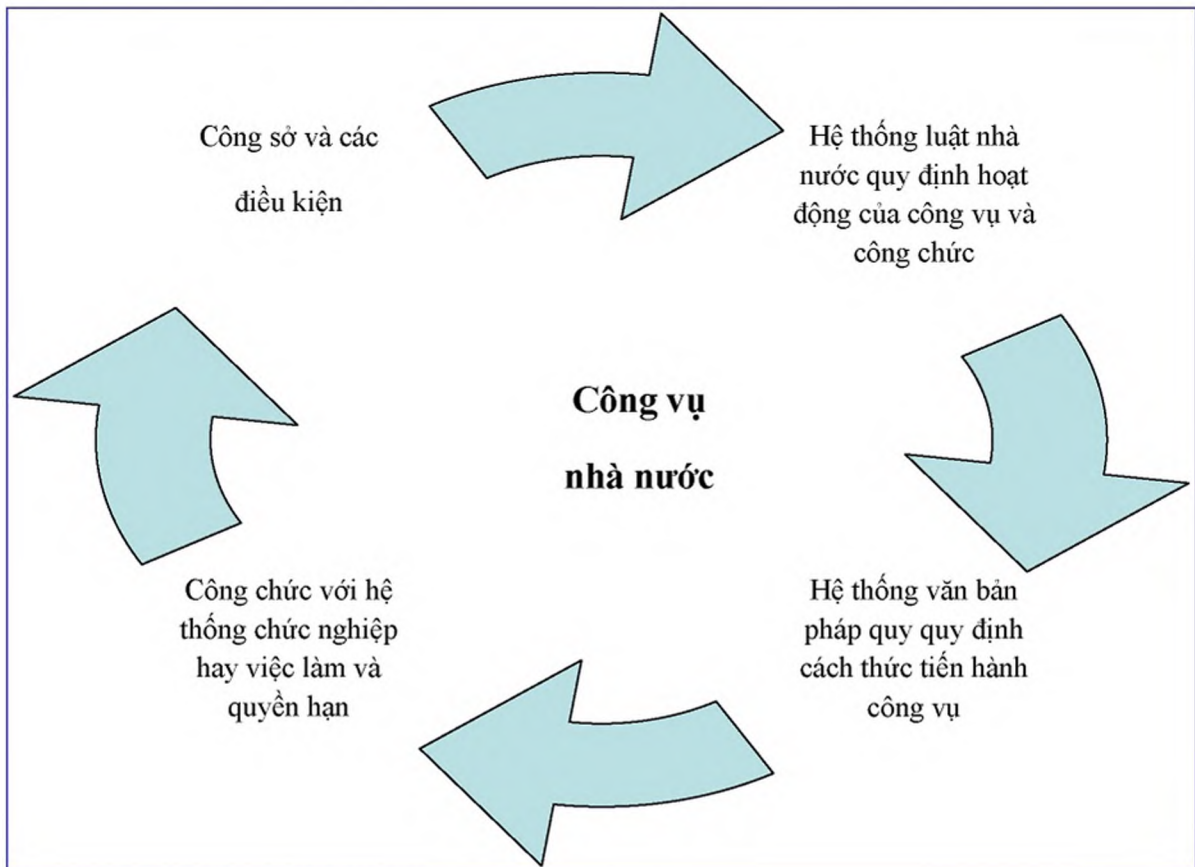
Công sở và các điều kiện

Hệ thống luật nhà nước quy định hoạt động của công vụ và công chức

Công vụ nhà nước

Hệ thống văn bản pháp quy quy định cách thức tiến hành công vụ

Công chức với hệ thống chức nghiệp hay việc làm và quyền hạn